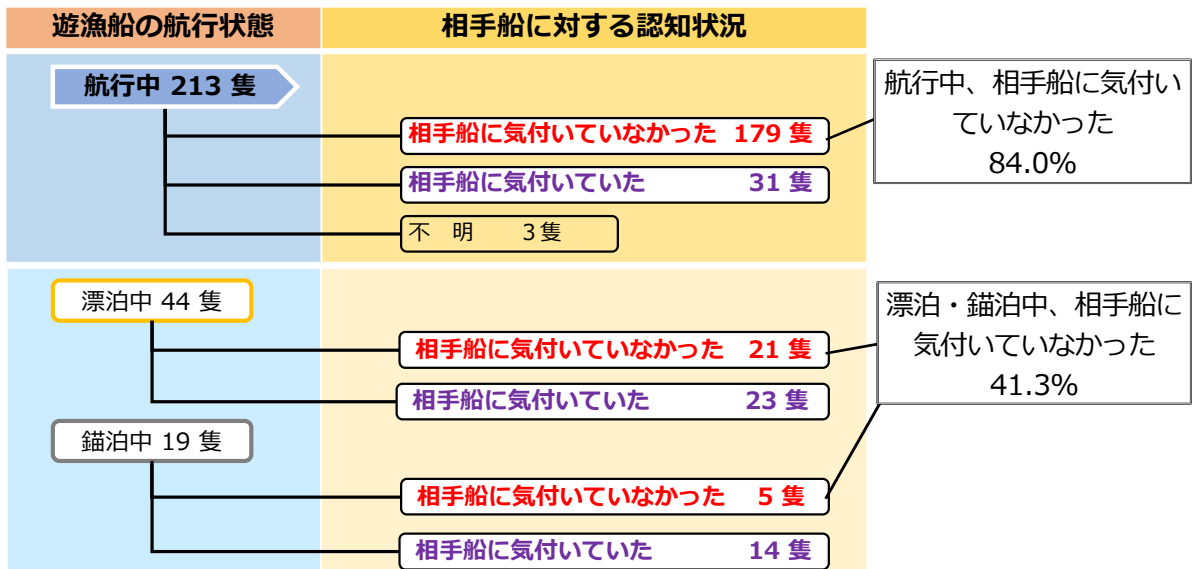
遊漁船の航行状態

相手船に対する認知状況

航行中 213 隻

相手船に気付いていなかった 179 隻

相手船に気付いていた 31 隻

不 明 3隻

航行中、相手船に気付いていなかった
84.0%

漂泊中 44 隻

相手船に気付いていなかった 21 隻

相手船に気付いていた 23 隻

錨泊中 19 隻

相手船に気付いていなかった 5 隻

相手船に気付いていた 14 隻

漂泊・錨泊中、相手船に気付いていなかった
41.3%